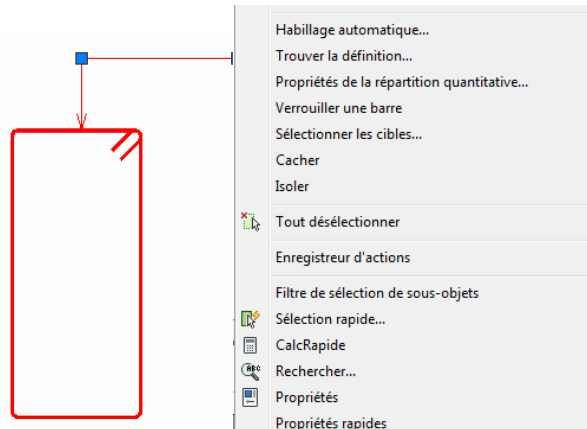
Habillage automatique...
Trouver la définition...
Propriétés de la répartition quantitative...
Verrouiller une barre
Sélectionner les cibles...
Cacher
Isoler

Tout désélectionner

Enregistreur d'actions

Filtre de sélection de sous-objets
Sélection rapide...
CalcRapide
Rechercher...
Propriétés
Propriétés rapides